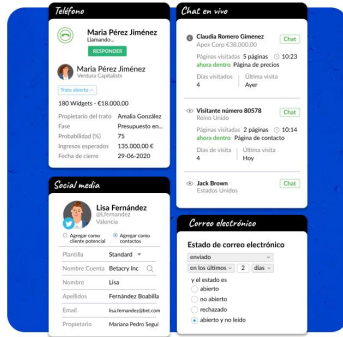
Teléfono

Maria Pérez Jiménez
Llamando...
RESPONDER

Maria Pérez Jiménez
Ventura Capitalists

Trato abierto

180 Widgets - €18.000,00

Propietario del trato Amalia González
Fase Presupuesto en...
Probabilidad (%) 75
Ingresos esperados 135.000,00 €
Fecha de cierre 29-06-2020

Chat en vivo

Claudia Romero Gimenez
Apex Corp €38.000,00
Chat
Páginas visitadas 5 páginas 10:23
ahora dentro Página de precios
Días visitados 4
Última visita Ayer

Visitante número 80578
Reino Unido
Chat
Páginas visitadas 2 páginas 10:14
ahora dentro Página de contacto
Días visitados 4
Última visita Hoy

Jack Brown
Estados Unidos
Chat

Social media

Lisa Fernández
@Lfernandez
Valencia

Agregar como cliente potencial
Agregar como contactos

Plantilla Standard
Nombre Cuenta Betacry Inc
Nombre Lisa
Apellidos Fernández Boabilla
Email lisa.fernandez@bet.com
Propietario Mariana Pedro Sanz

Correo electrónico

Estado de correo electrónico
enviado
en los últimos 2 días
y el estado es
abierto
no abierto
rechazado
abierto y no leído